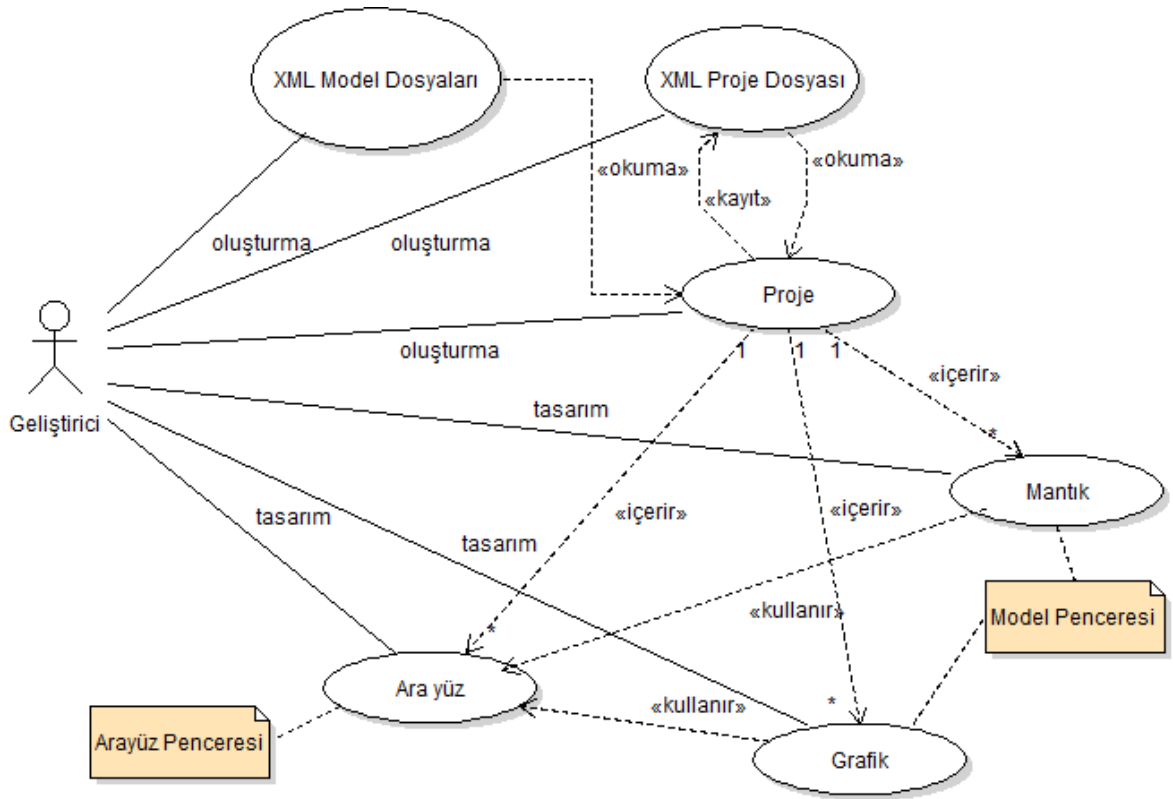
XML Model Dosyaları

XML Proje Dosyası

«okuma»

«kayıt»

«okuma»

oluşturma

oluşturma

Proje

Geliştirici

oluşturma

1

1

1

«içerir»

tasarım

*

Mantık

tasarım

tasarım

«içerir»

«içerir»

«kullanır»

Model Penceresi

*

Ara yüz

Arayüz Penceresi

«kullanır»

*

Grafik